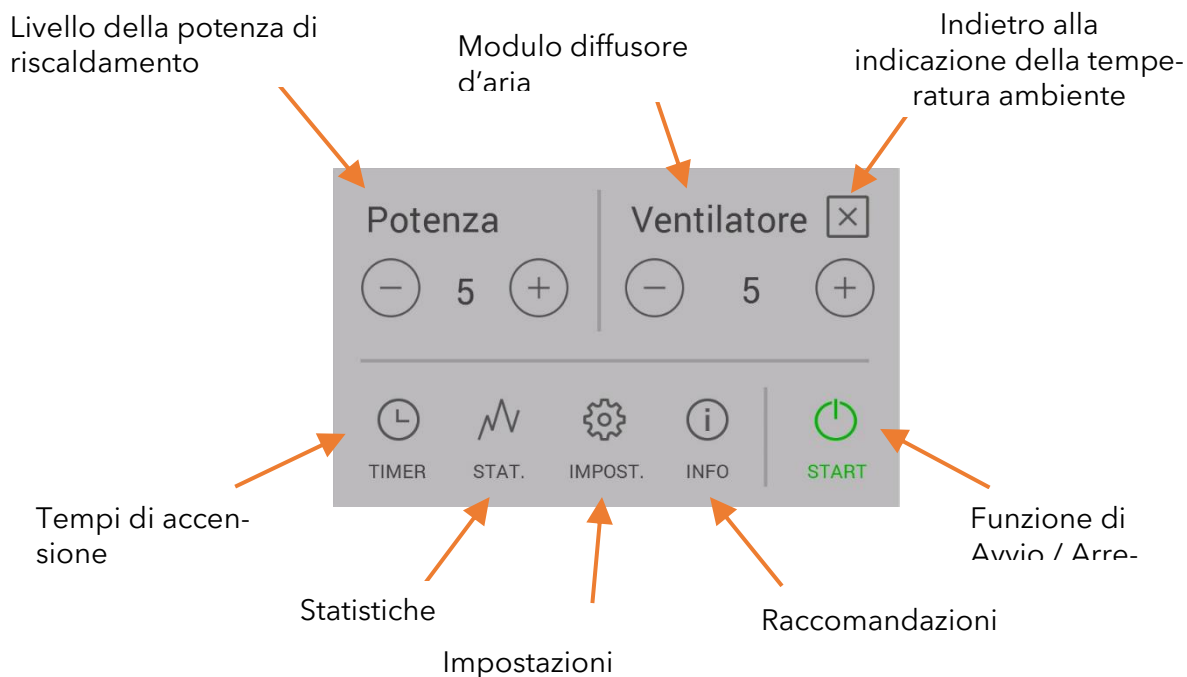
Livello della potenza di riscaldamento

Modulo diffusore d'aria

Indietro alla indicazione della temperatura ambiente

Potenza

Ventilatore

5

5

TIMER

STAT.

IMPOST.

INFO

START

Tempi di accensione

Funzione di Avvio / Arre-

Statistiche

Raccomandazioni

Impostazioni